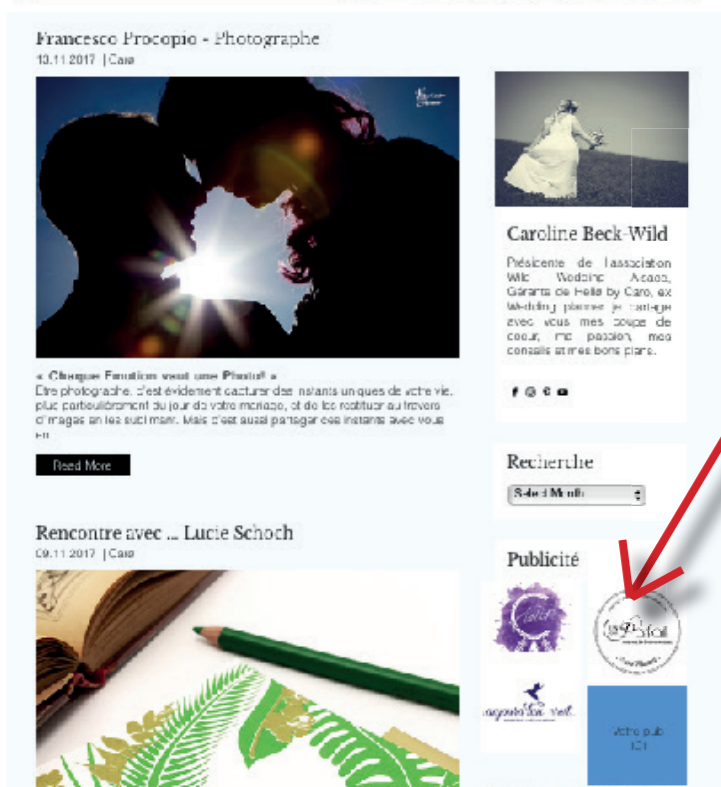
Francesco Procopio - Photographe
13.11.2017 | Caro

« Chaque Emotion veut une Photo! »
Etre photographe, c'est évidement capturer des instants uniques de votre vie, plus particulièrement du jour de votre mariage, et de les restituer au travers d'images en les sublimant. Mais c'est aussi partager ces instants avec vous en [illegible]

Read More

Rencontre avec ... Lucie Schoch
09.11.2017 | Caro

Caroline Beck-Wild

Présidente de l'association Wild Wedding Acade, Gérante de Helle by Caro, ex Wedding planner je partage avec vous mes coups de coeur, ma passion, mes conseils et mes bons plans.

Recherche

Select Month

Publicité

Votre pub ICI